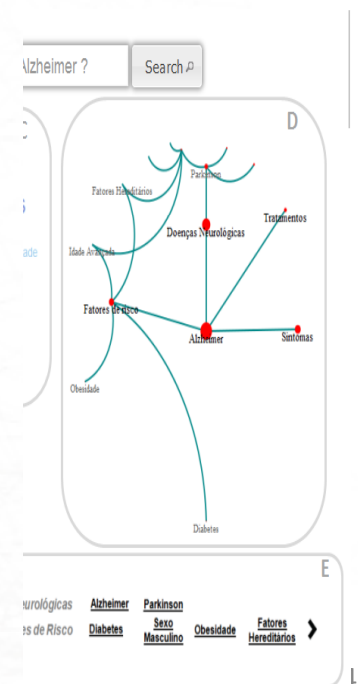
Alzheimer ?

Search

C

s

ade

D

Parkinson

Fatores Hereditários

Tratamentos

Doenças Neurológicas

Idade Avançada

Fatores de risco

Alzheimer

Sintomas

Obesidade

Diabetes

E

eurológicas

Alzheimer

Parkinson

es de Risco

Diabetes

Sexo Masculino

Obesidade

Fatores Hereditários

L